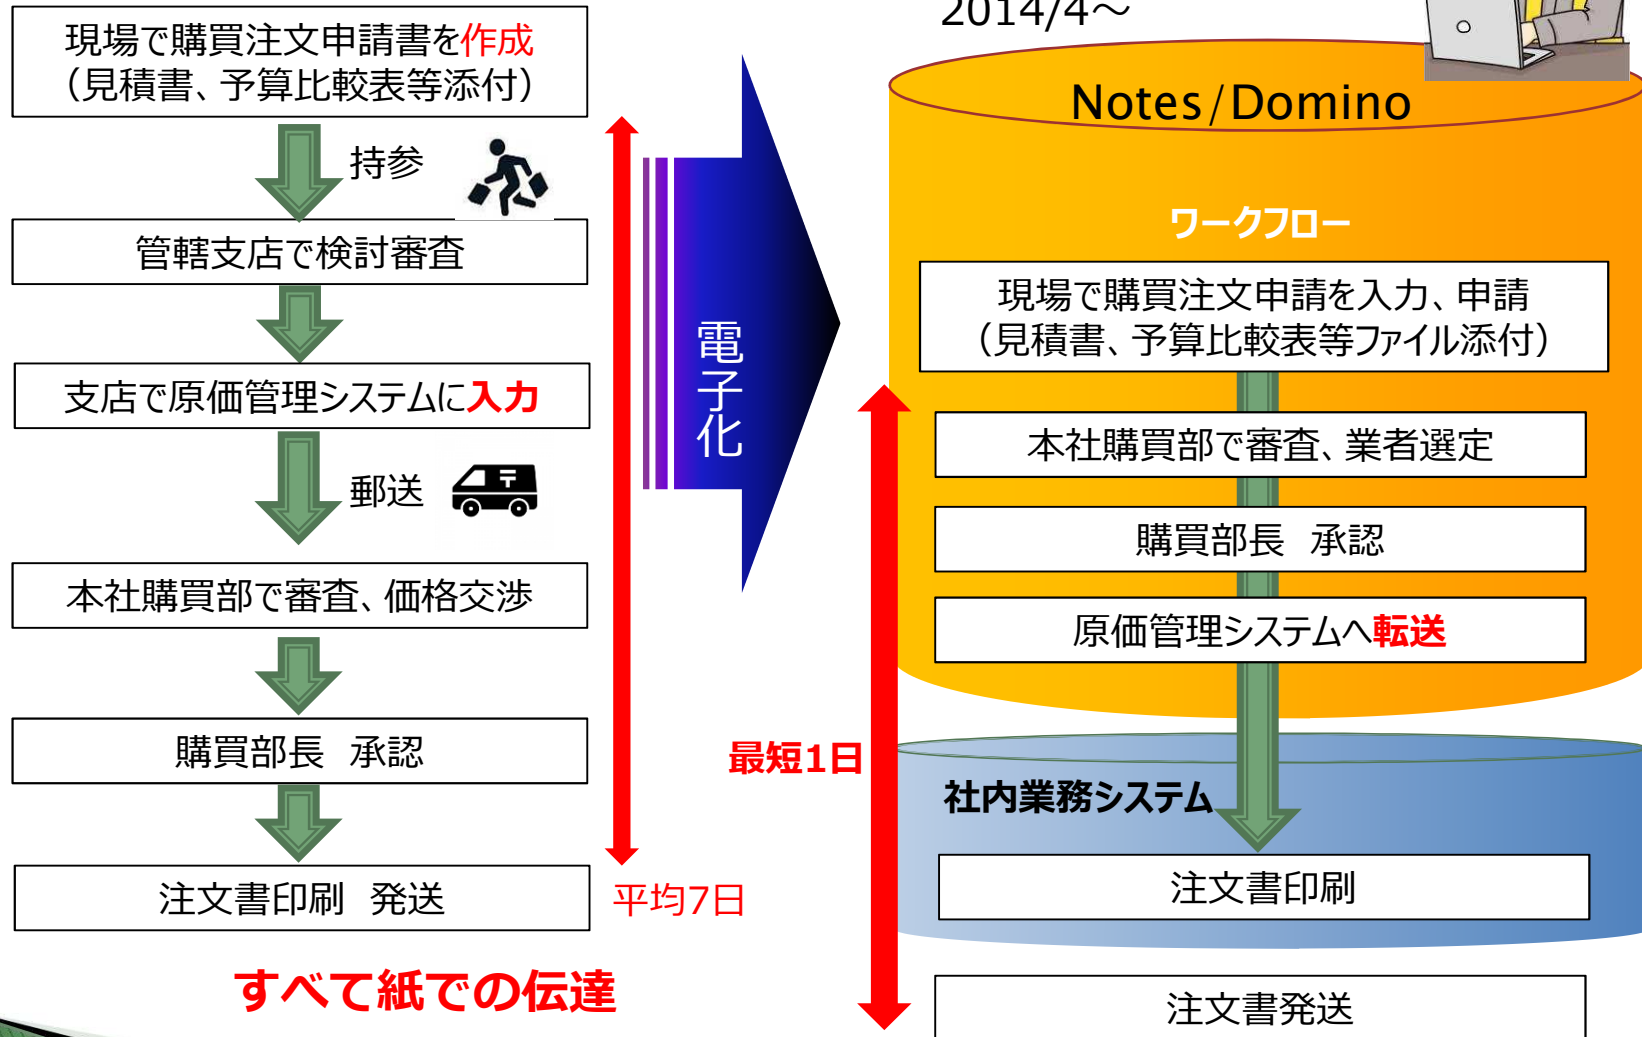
現場で購買注文申請書を作成
(見積書、予算比較表等添付)

持参

管轄支店で検討審査

支店で原価管理システムに入力

郵送

本社購買部で審査、価格交渉

購買部長　承認

注文書印刷　発送

平均7日

すべて紙での伝達

電子化

2014/4～

Notes/Domino

ワークフロー

現場で購買注文申請を入力、申請
(見積書、予算比較表等ファイル添付)

本社購買部で審査、業者選定

購買部長　承認

原価管理システムへ転送

最短1日

社内業務システム

注文書印刷

注文書発送